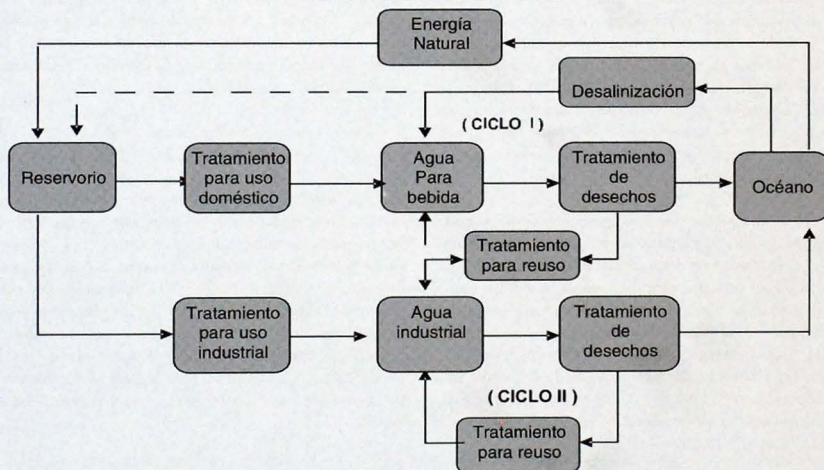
Energía Natural

Desalinización

( CICLO I )

Reservorio

Tratamiento para uso doméstico

Agua Para bebida

Tratamiento de desechos

Océano

Tratamiento para reuso

Tratamiento para uso industrial

Agua industrial

Tratamiento de desechos

( CICLO II )

Tratamiento para reuso